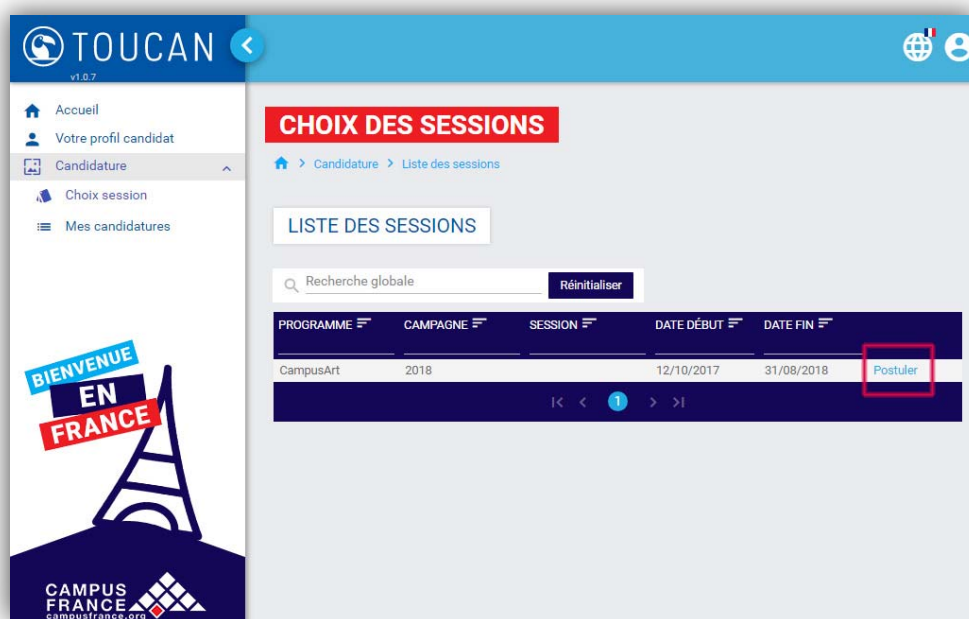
TOUCAN
v1.0.7

Accueil
Votre profil candidat
Candidature
Choix session
Mes candidatures

BIENVENUE
EN
FRANCE

CAMPUS
FRANCE
campusfrance.org

CHOIX DES SESSIONS

Candidature > Liste des sessions

LISTE DES SESSIONS

Recherche globale
Réinitialiser

| PROGRAMME | CAMPAGNE | SESSION | DATE DÉBUT | DATE FIN | |
|---|---|---|---|---|---|
| CampusArt | 2018 | | 12/10/2017 | 31/08/2018 | Postuler |

1